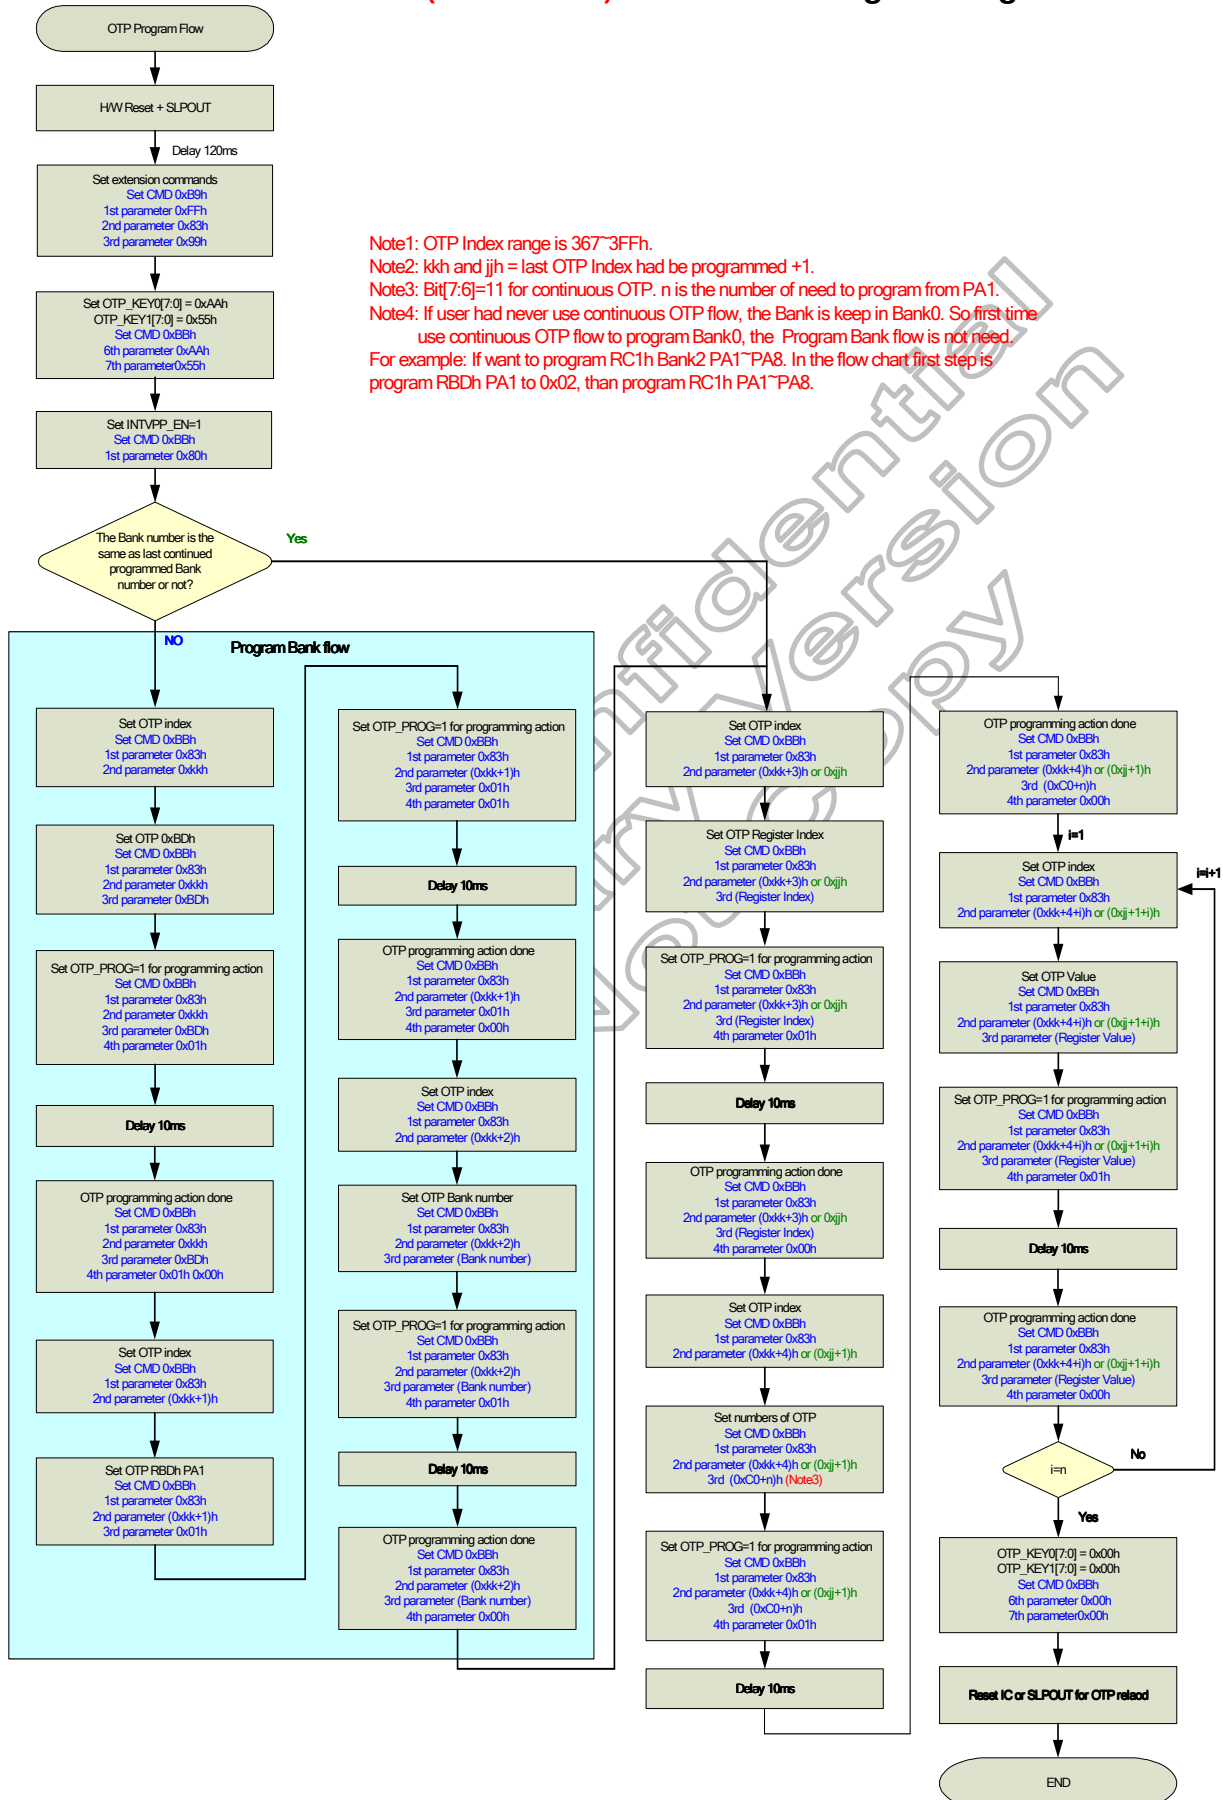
OTP Program Flow

H/W Reset + SLPOUT

Delay 120ms

Set extension commands
Set CMD 0xB9h
1st parameter 0xFFh
2nd parameter 0x83h
3rd parameter 0x99h

Set OTP_KEY0[7:0] = 0xAAh
OTP_KEY1[7:0] = 0x55h
Set CMD 0xBBh
6th parameter 0xAAh
7th parameter0x55h

Set INTVPP_EN=1
Set CMD 0xBBh
1st parameter 0x80h

The Bank number is the same as last continued programmed Bank number or not?

Yes

NO

Note1: OTP Index range is 367~3FFh.
Note2: kkh and jjh = last OTP Index had be programmed +1.
Note3: Bit[7:6]=11 for continuous OTP. n is the number of need to program from PA1.
Note4: If user had never use continuous OTP flow, the Bank is keep in Bank0. So first time use continuous OTP flow to program Bank0, the Program Bank flow is not need.
For example: If want to program RC1h Bank2 PA1~PA8. In the flow chart first step is program RBDh PA1 to 0x02, than program RC1h PA1~PA8.

Confidential Preliminary Version Copy

Program Bank flow

Set OTP index
Set CMD 0xBBh
1st parameter 0x83h
2nd parameter 0xkkh

Set OTP 0xBDh
Set CMD 0xBBh
1st parameter 0x83h
2nd parameter 0xkkh
3rd parameter 0xBDh

Set OTP_PROG=1 for programming action
Set CMD 0xBBh
1st parameter 0x83h
2nd parameter 0xkkh
3rd parameter 0xBDh
4th parameter 0x01h

Delay 10ms

OTP programming action done
Set CMD 0xBBh
1st parameter 0x83h
2nd parameter 0xkkh
3rd parameter 0xBDh
4th parameter 0x01h 0x00h

Set OTP index
Set CMD 0xBBh
1st parameter 0x83h
2nd parameter (0xkk+1)h

Set OTP RBDh PA1
Set CMD 0xBBh
1st parameter 0x83h
2nd parameter (0xkk+1)h
3rd parameter 0x01h

Set OTP_PROG=1 for programming action
Set CMD 0xBBh
1st parameter 0x83h
2nd parameter (0xkk+1)h
3rd parameter 0x01h
4th parameter 0x01h

Delay 10ms

OTP programming action done
Set CMD 0xBBh
1st parameter 0x83h
2nd parameter (0xkk+1)h
3rd parameter 0x01h
4th parameter 0x00h

Set OTP index
Set CMD 0xBBh
1st parameter 0x83h
2nd parameter (0xkk+2)h

Set OTP Bank number
Set CMD 0xBBh
1st parameter 0x83h
2nd parameter (0xkk+2)h
3rd parameter (Bank number)

Set OTP_PROG=1 for programming action
Set CMD 0xBBh
1st parameter 0x83h
2nd parameter (0xkk+2)h
3rd parameter (Bank number)
4th parameter 0x01h

Delay 10ms

OTP programming action done
Set CMD 0xBBh
1st parameter 0x83h
2nd parameter (0xkk+2)h
3rd parameter (Bank number)
4th parameter 0x00h

Set OTP index
Set CMD 0xBBh
1st parameter 0x83h
2nd parameter (0xkk+3)h or 0xjjh

Set OTP Register Index
Set CMD 0xBBh
1st parameter 0x83h
2nd parameter (0xkk+3)h or 0xjjh
3rd (Register Index)

Set OTP_PROG=1 for programming action
Set CMD 0xBBh
1st parameter 0x83h
2nd parameter (0xkk+3)h or 0xjjh
3rd (Register Index)
4th parameter 0x01h

Delay 10ms

OTP programming action done
Set CMD 0xBBh
1st parameter 0x83h
2nd parameter (0xkk+3)h or 0xjjh
3rd (Register Index)
4th parameter 0x00h

Set OTP index
Set CMD 0xBBh
1st parameter 0x83h
2nd parameter (0xkk+4)h or (0xjj+1)h

Set numbers of OTP
Set CMD 0xBBh
1st parameter 0x83h
2nd parameter (0xkk+4)h or (0xjj+1)h
3rd (0xC0+n)h (Note3)

Set OTP_PROG=1 for programming action
Set CMD 0xBBh
1st parameter 0x83h
2nd parameter (0xkk+4)h or (0xjj+1)h
3rd (0xC0+n)h
4th parameter 0x01h

Delay 10ms

OTP programming action done
Set CMD 0xBBh
1st parameter 0x83h
2nd parameter (0xkk+4)h or (0xjj+1)h
3rd (0xC0+n)h
4th parameter 0x00h

i=1

Set OTP index
Set CMD 0xBBh
1st parameter 0x83h
2nd parameter (0xkk+4+i)h or (0xjj+1+i)h

i=i+1

Set OTP Value
Set CMD 0xBBh
1st parameter 0x83h
2nd parameter (0xkk+4+i)h or (0xjj+1+i)h
3rd parameter (Register Value)

Set OTP_PROG=1 for programming action
Set CMD 0xBBh
1st parameter 0x83h
2nd parameter (0xkk+4+i)h or (0xjj+1+i)h
3rd parameter (Register Value)
4th parameter 0x01h

Delay 10ms

OTP programming action done
Set CMD 0xBBh
1st parameter 0x83h
2nd parameter (0xkk+4+i)h or (0xjj+1+i)h
3rd parameter (Register Value)
4th parameter 0x00h

i=n

No

Yes

OTP_KEY0[7:0] = 0x00h
OTP_KEY1[7:0] = 0x00h
Set CMD 0xBBh
6th parameter 0x00h
7th parameter0x00h

Reset IC or SLPOUT for OTP reload

END